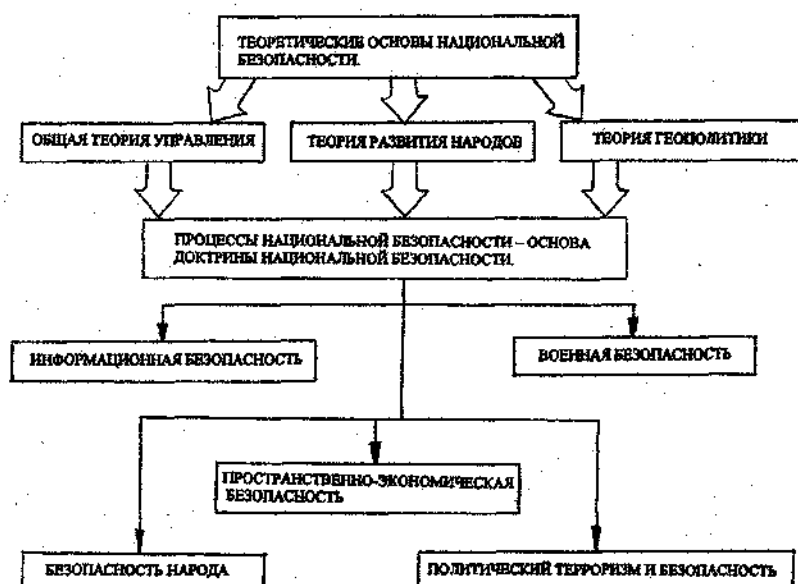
ТЕОРЕТИЧЕСКИЕ ОСНОВЫ НАЦИОНАЛЬНОЙ БЕЗОПАСНОСТИ.

ОБЩАЯ ТЕОРИЯ УПРАВЛЕНИЯ

ТЕОРИЯ РАЗВИТИЯ НАРОДОВ

ТЕОРИЯ ГЕОПОЛИТИКИ

ПРОЦЕССЫ НАЦИОНАЛЬНОЙ БЕЗОПАСНОСТИ – ОСНОВА ДОКТРИНЫ НАЦИОНАЛЬНОЙ БЕЗОПАСНОСТИ.

ИНФОРМАЦИОННАЯ БЕЗОПАСНОСТЬ

ВОЕННАЯ БЕЗОПАСНОСТЬ

ПРОСТРАНСТВЕННО-ЭКОНОМИЧЕСКАЯ БЕЗОПАСНОСТЬ

БЕЗОПАСНОСТЬ НАРОДА

ПОЛИТИЧЕСКИЙ ТЕРРОРИЗМ И БЕЗОПАСНОСТЬ